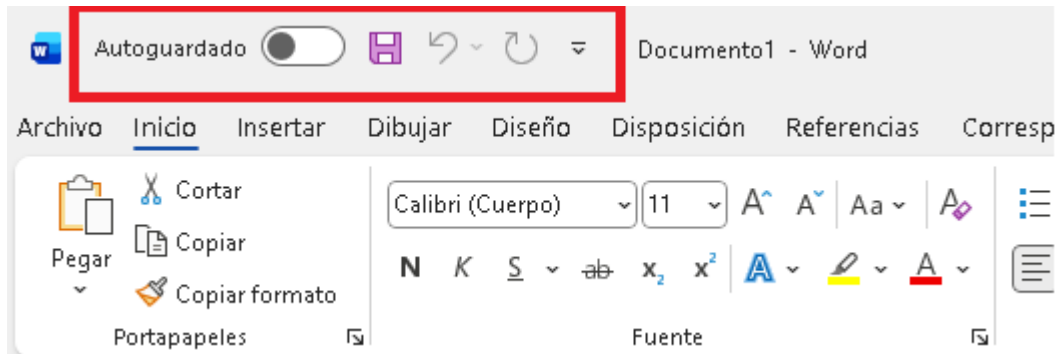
Autoguardado Documento1 - Word

Archivo Inicio Insertar Dibujar Diseño Disposición Referencias Corresp

Pegar
Cortar
Copiar
Copiar formato
Portapapeles

Calibri (Cuerpo) 11 A A Aa
N K S ab $x_2$ $x^2$ A A
Fuente